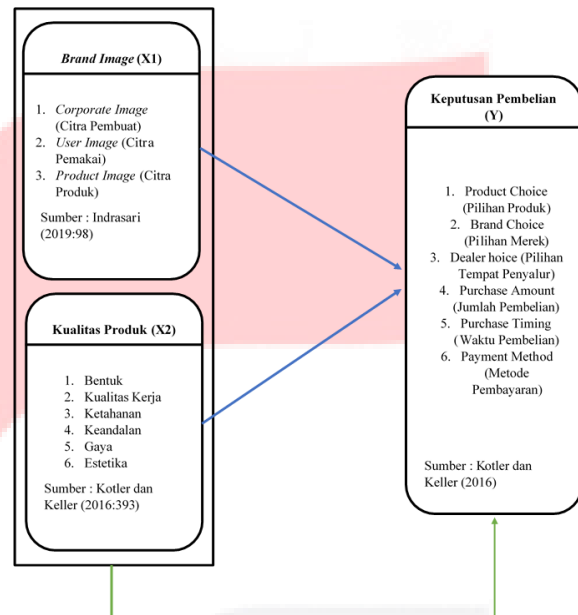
Brand Image (X1)

1. Corporate Image (Citra Pembuat)
2. User Image (Citra Pemakai)
3. Product Image (Citra Produk)

Sumber : Indrasari (2019:98)

Kualitas Produk (X2)

1. Bentuk
2. Kualitas Kerja
3. Ketahanan
4. Keandalan
5. Gaya
6. Estetika

Sumber : Kotler dan Keller (2016:393)

Keputusan Pembelian (Y)

1. Product Choice (Pilihan Produk)
2. Brand Choice (Pilihan Merek)
3. Dealer hoice (Pilihan Tempat Penyalur)
4. Purchase Amount (Jumlah Pembelian)
5. Purchase Timing ( Waktu Pembelian)
6. Payment Method (Metode Pembayaran)

Sumber : Kotler dan Keller (2016)